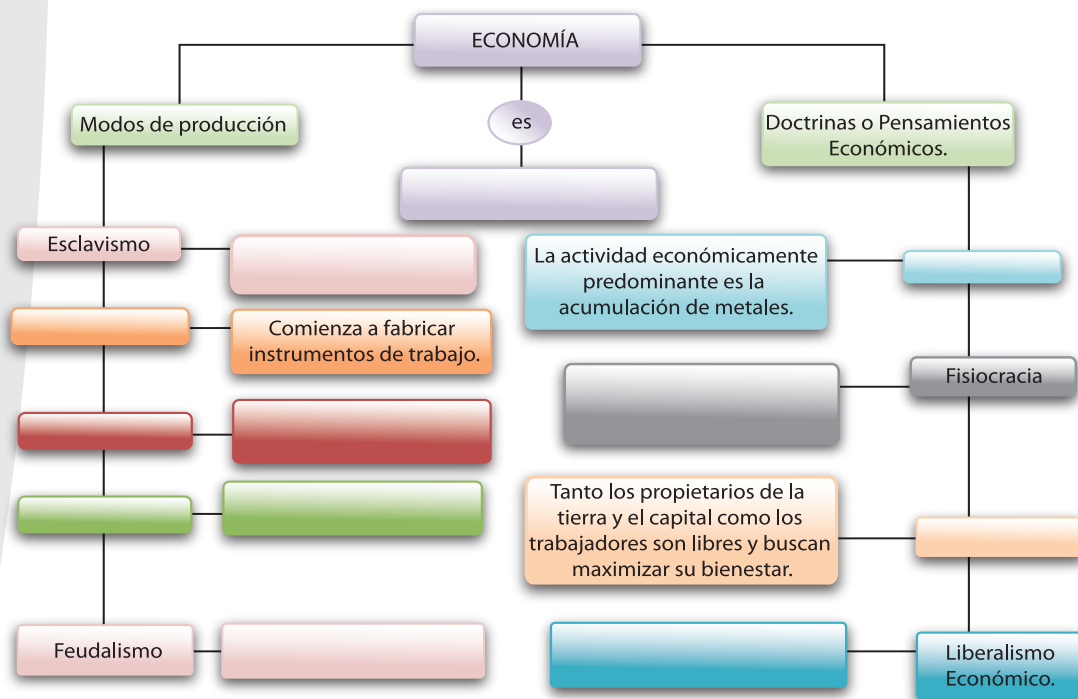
ECONOMÍA

es

Modos de producción

Doctrinas o Pensamientos Económicos.

Esclavismo

La actividad económicamente predominante es la acumulación de metales.

Comienza a fabricar instrumentos de trabajo.

Fisiocracia

Tanto los propietarios de la tierra y el capital como los trabajadores son libres y buscan maximizar su bienestar.

Feudalismo

Liberalismo Económico.